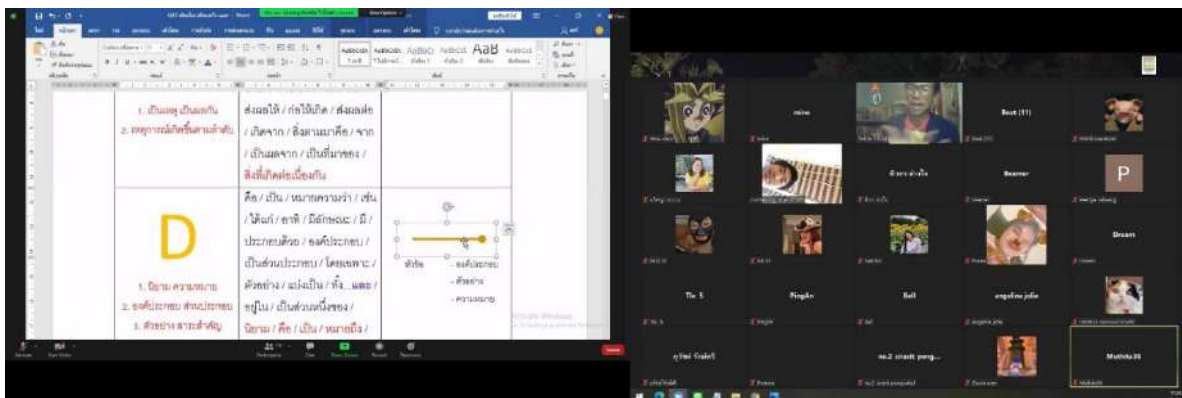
1. เป็นเหตุ เป็นผลกัน
2. เหตุการณ์เกิดขึ้นตามลำดับ

ส่งผลให้ / ก่อให้เกิด / ส่งผลต่อ / เกิดจาก / สิ่งตามมาคือ / จาก / เป็นผลจาก / เป็นที่มาของ / สิ่งที่เกิดต่อเนื่องกัน

D

1. นิยาม ความหมาย
2. องค์ประกอบ ส่วนประกอบ
3. ตัวอย่าง สาระสำคัญ

คือ / เป็น / หมายความว่า / เช่น / ได้แก่ / อาทิ / มีลักษณะ / มี / ประกอบด้วย / องค์ประกอบ / เป็นส่วนประกอบ / โดยเฉพาะ / ตัวอย่าง / แบ่งเป็น / ทั้ง...และ / อยู่ใน / เป็นส่วนหนึ่งของ / นิยาม / คือ / เป็น / หมายถึง /

หัวข้อ
- องค์ประกอบ
- ตัวอย่าง
- ความหมาย

Activate Windows

mine
Best (11)
Beamer
P
Dream
Tle 5
PingAe
Bell
angeline jolie
ภูวิชย์ บัวผัน
ns.2 sirasit pong...
Muthita.38